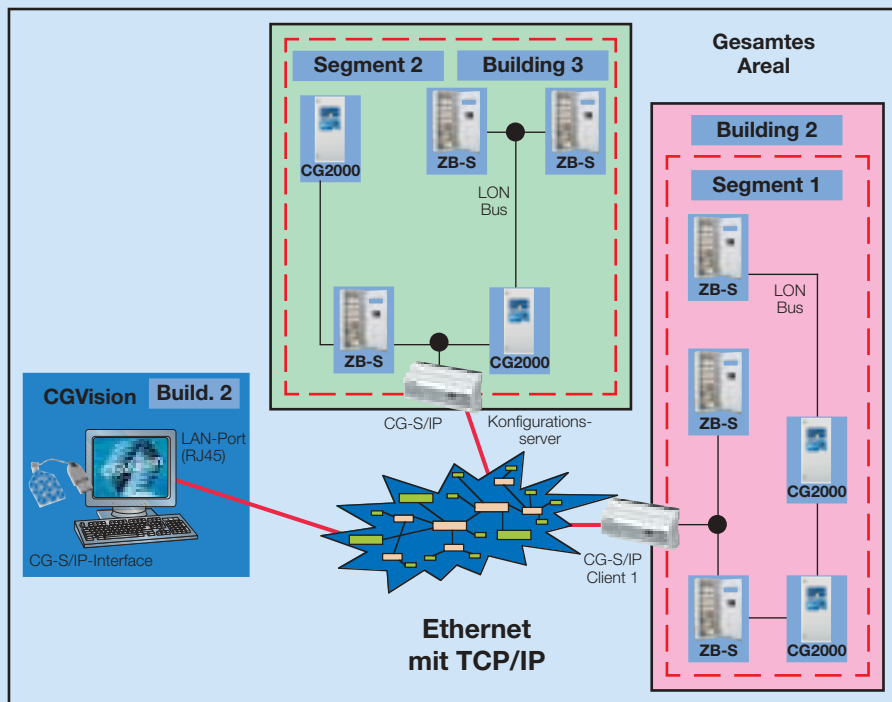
Segment 2

Building 3

CG2000

ZB-S

ZB-S

LON Bus

ZB-S

CG2000

Gesamtes Areal

Building 2

Segment 1

ZB-S

LON Bus

ZB-S

CG2000

ZB-S

CG2000

CGVision

Build. 2

LAN-Port (RJ45)

CG-S/IP-Interface

CG-S/IP

Konfigurationsserver

CG-S/IP Client 1

Ethernet mit TCP/IP